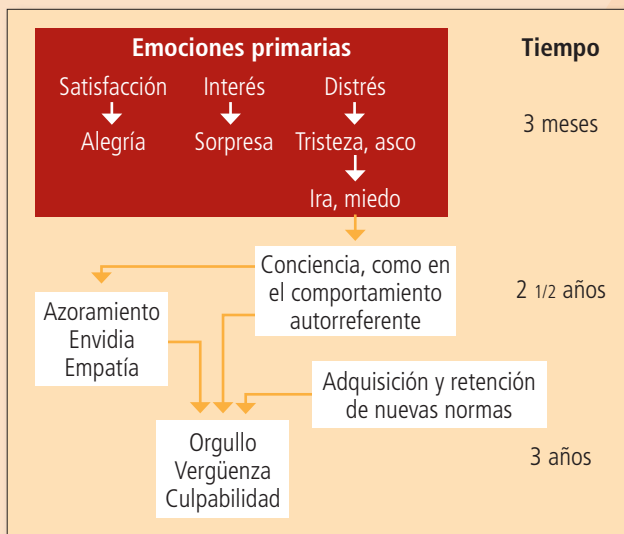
Emociones primarias

Satisfacción
Alegría

Interés
Sorpresa

Distrés
Tristeza, asco
Ira, miedo

Tiempo

3 meses

Conciencia, como en el comportamiento autorreferente

2 1/2 años

Azoramiento
Envidia
Empatía

Adquisición y retención de nuevas normas

Orgullo
Vergüenza
Culpabilidad

3 años